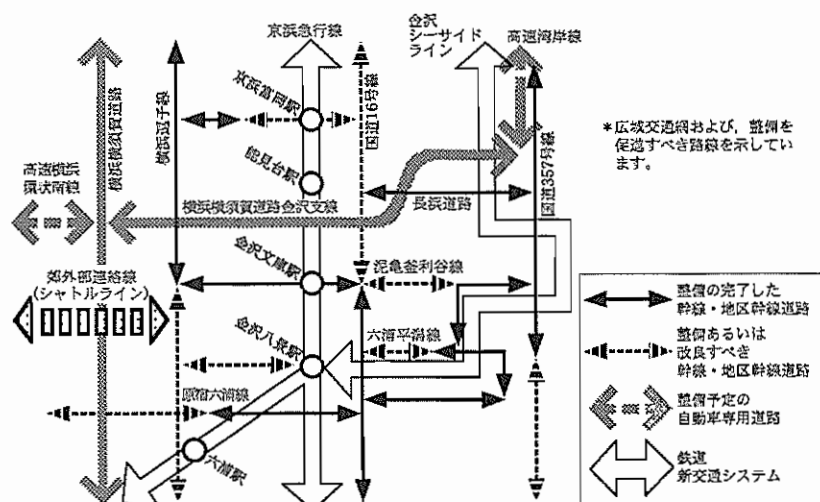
京浜急行線

金沢
シーサイド
ライン

高速湾岸線

横浜横須賀道路

横浜逗子線

国道16号線

京浜富岡駅

能見台駅

国道357号線

＊広域交通網および，整備を促進すべき路線を示しています。

高速横浜環状南線

横浜横須賀道路金沢支線

長浜道路

金沢文庫駅

泥亀釜利谷線

郊外部連絡線
(シャトルライン)

六浦平潟線

金沢八景駅

原宿六浦線

六浦駅

整備の完了した
幹線・地区幹線道路

整備あるいは
改良すべき
幹線・地区幹線道路

整備予定の
自動車専用道路

鉄道
新交通システム